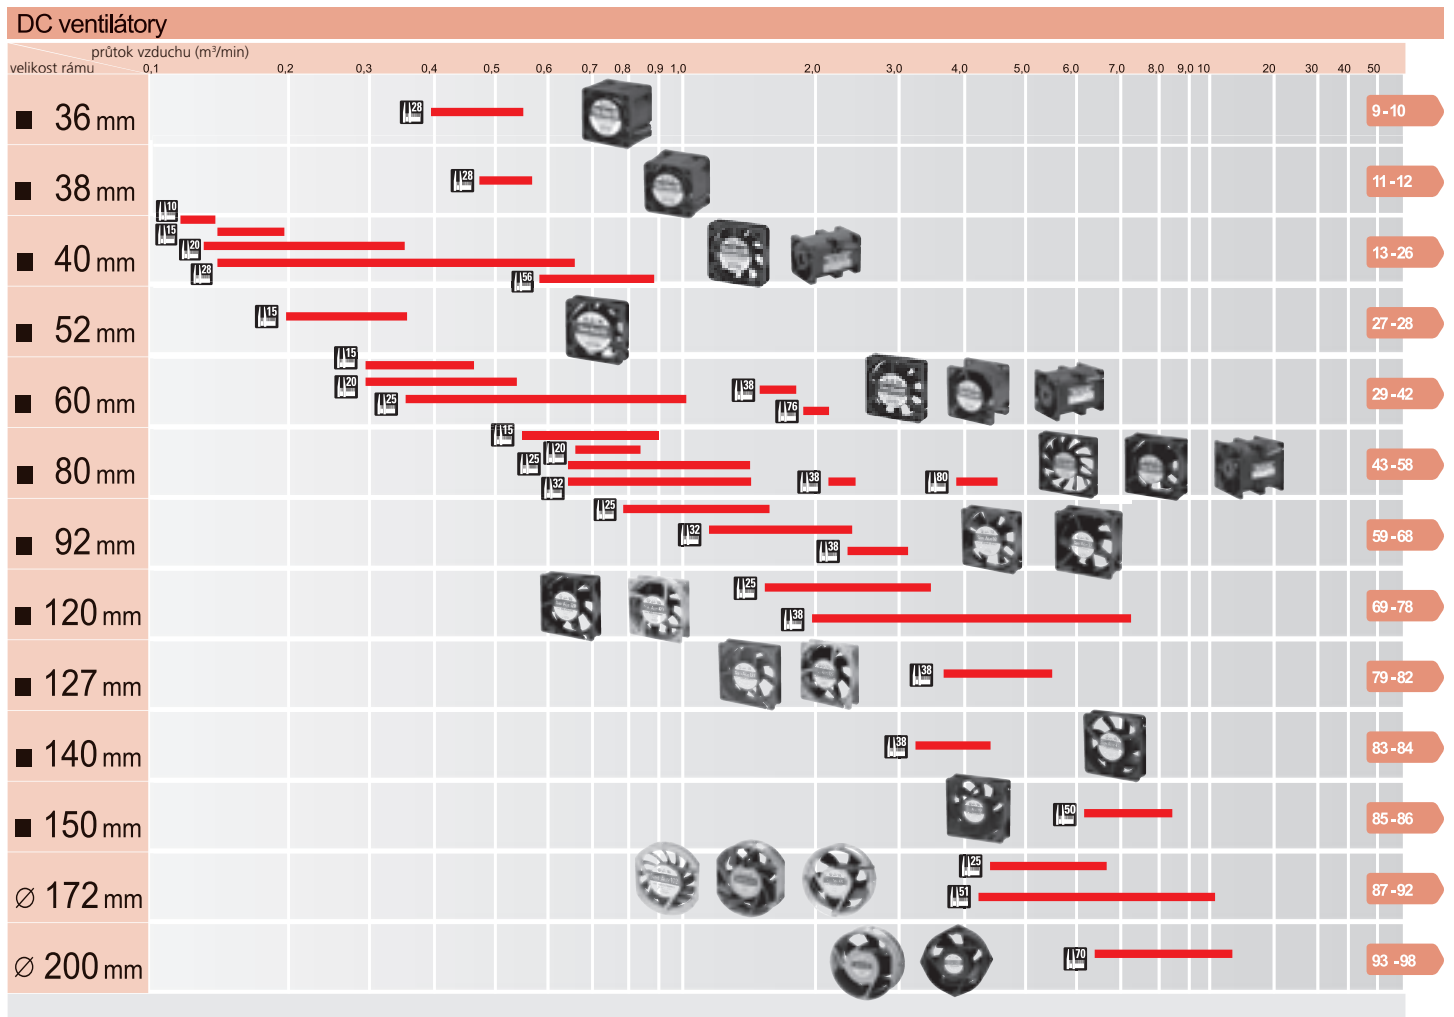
DC ventilátory

průtok vzduchu (m³/min)
velikost rámu

| velikost rámu | 0,1 | 0,2 | 0,3 | 0,4 | 0,5 | 0,6 | 0,7 | 0,8 | 0,9 | 1,0 | 2,0 | 3,0 | 4,0 | 5,0 | 6,0 | 7,0 | 8,0 | 9,0 | 10 | 20 | 30 | 40 | 50 | |
|---|---|---|---|---|---|---|---|---|---|---|---|---|---|---|---|---|---|---|---|---|---|---|---|---|
| ■ 36 mm | 28 | | | | | | | | | | | | | | | | | | | | | | | 9 - 10 |
| ■ 38 mm | 28 | | | | | | | | | | | | | | | | | | | | | | | 11 - 12 |
| ■ 40 mm | 10, 15, 20, 28, 56 | | | | | | | | | | | | | | | | | | | | | | | 13 - 26 |
| ■ 52 mm | 15 | | | | | | | | | | | | | | | | | | | | | | | 27 - 28 |
| ■ 60 mm | 15, 20, 25, 38, 76 | | | | | | | | | | | | | | | | | | | | | | | 29 - 42 |
| ■ 80 mm | 15, 20, 25, 32, 38, 80 | | | | | | | | | | | | | | | | | | | | | | | 43 - 58 |
| ■ 92 mm | 25, 32, 38 | | | | | | | | | | | | | | | | | | | | | | | 59 - 68 |
| ■ 120 mm | 25, 38 | | | | | | | | | | | | | | | | | | | | | | | 69 - 78 |
| ■ 127 mm | 38 | | | | | | | | | | | | | | | | | | | | | | | 79 - 82 |
| ■ 140 mm | 38 | | | | | | | | | | | | | | | | | | | | | | | 83 - 84 |
| ■ 150 mm | 50 | | | | | | | | | | | | | | | | | | | | | | | 85 - 86 |
| ∅ 172 mm | 25, 51 | | | | | | | | | | | | | | | | | | | | | | | 87 - 92 |
| ∅ 200 mm | 70 | | | | | | | | | | | | | | | | | | | | | | | 93 - 98 |